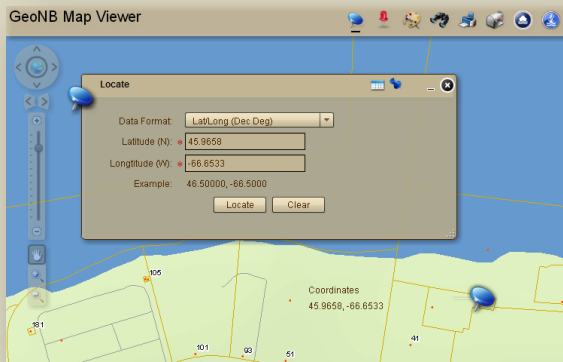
GeoNB Map Viewer

Locate

Data Format: Lat/Long (Dec Deg)

Latitude (N): 45.9658

Longtitude (W): -66.6533

Example: 46.50000, -66.5000

Locate Clear

105

Coordinates
45.9658, -66.6533

181

101

93

51

41